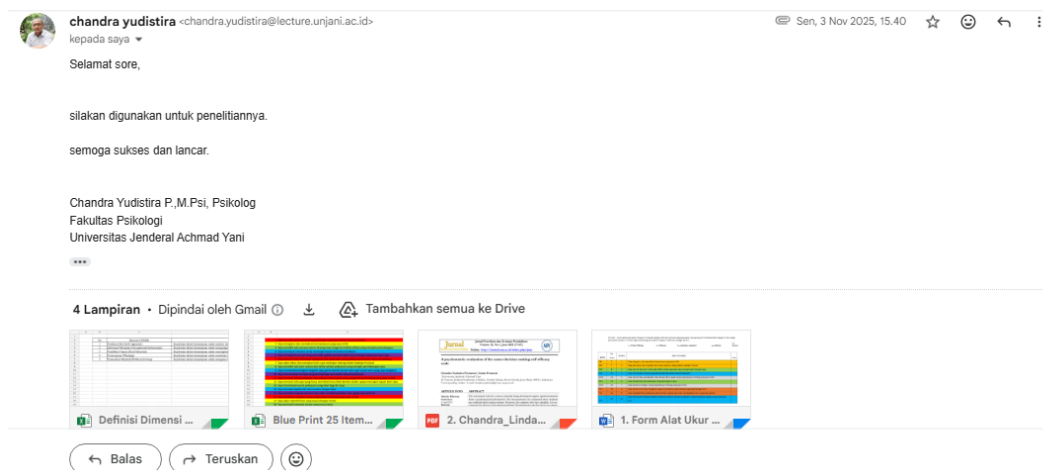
chandra yudistira <chandra.yudistira@lecture.unjani.ac.id>
kepada saya

Sen, 3 Nov 2025, 15.40

Selamat sore,

silakan digunakan untuk penelitiannya.

semoga sukses dan lancar.

Chandra Yudistira P.,M.Psi, Psikolog
Fakultas Psikologi
Universitas Jenderal Achmad Yani

4 Lampiran • Dipindai oleh Gmail

Tambahkan semua ke Drive

Definisi Dimensi ...

Blue Print 25 Item...

2. Chandra_Linda...

1. Form Alat Ukur ...

Balas

Teruskan